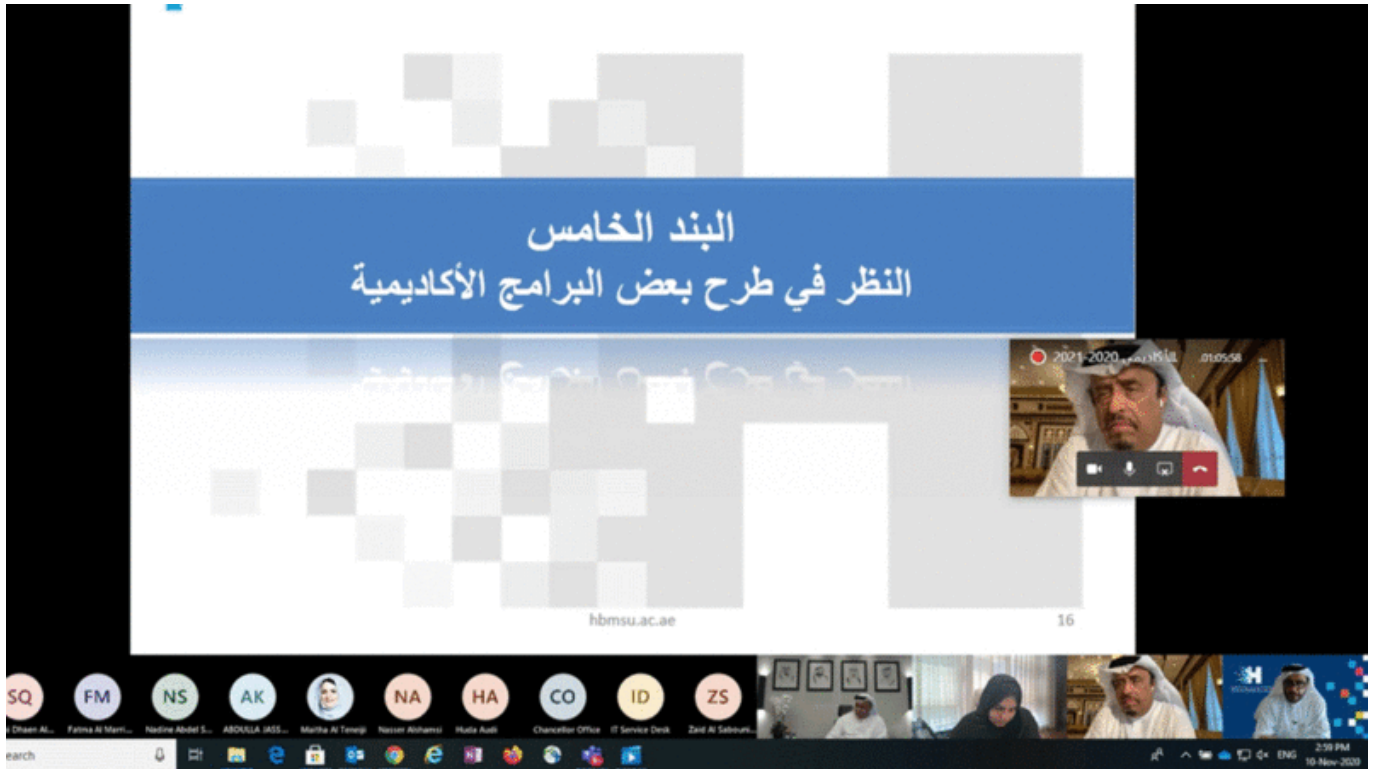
البند الخامس
النظر في طرح بعض البرامج الأكاديمية

hbmsu.ac.ae

16

2020-2021 الأكاديمي 01:05:58

SQ
FM
NS
AK
NA
HA
CO
ID
ZS

Dhaen Al...
Fatma Al Marri...
Nadine Abdel S...
ABDULLA JASS...
Maitha Al Teneiji
Nasser Alhamsi
Huda Audi
Chancellor Office
IT Service Desk
Zaid Al Sabouni...

earch

ENG
2:59 PM
10-Nov-2020